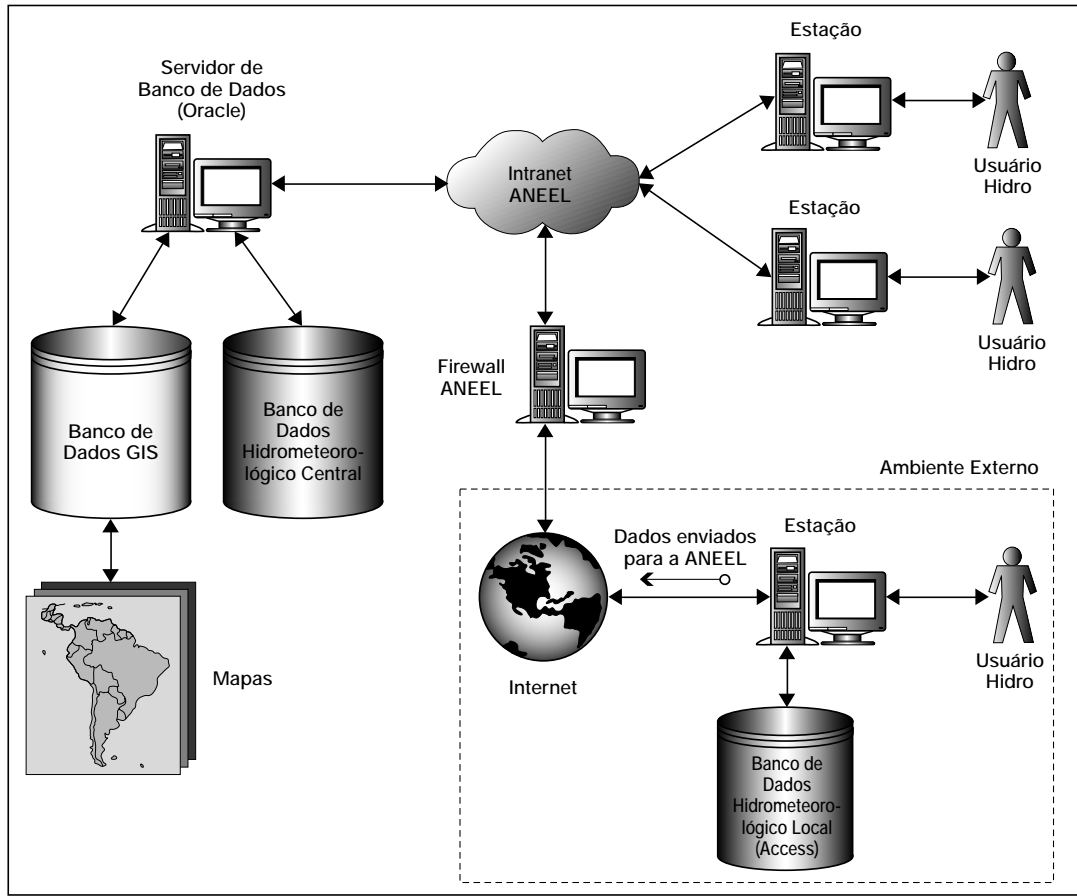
Servidor de Banco de Dados (Oracle)

Intranet ANEEL

Estação

Usuário Hidro

Estação

Usuário Hidro

Banco de Dados GIS

Banco de Dados Hidrometeorológico Central

Firewall ANEEL

Ambiente Externo

Mapas

Dados enviados para a ANEEL

Internet

Estação

Usuário Hidro

Banco de Dados Hidrometeorológico Local (Access)